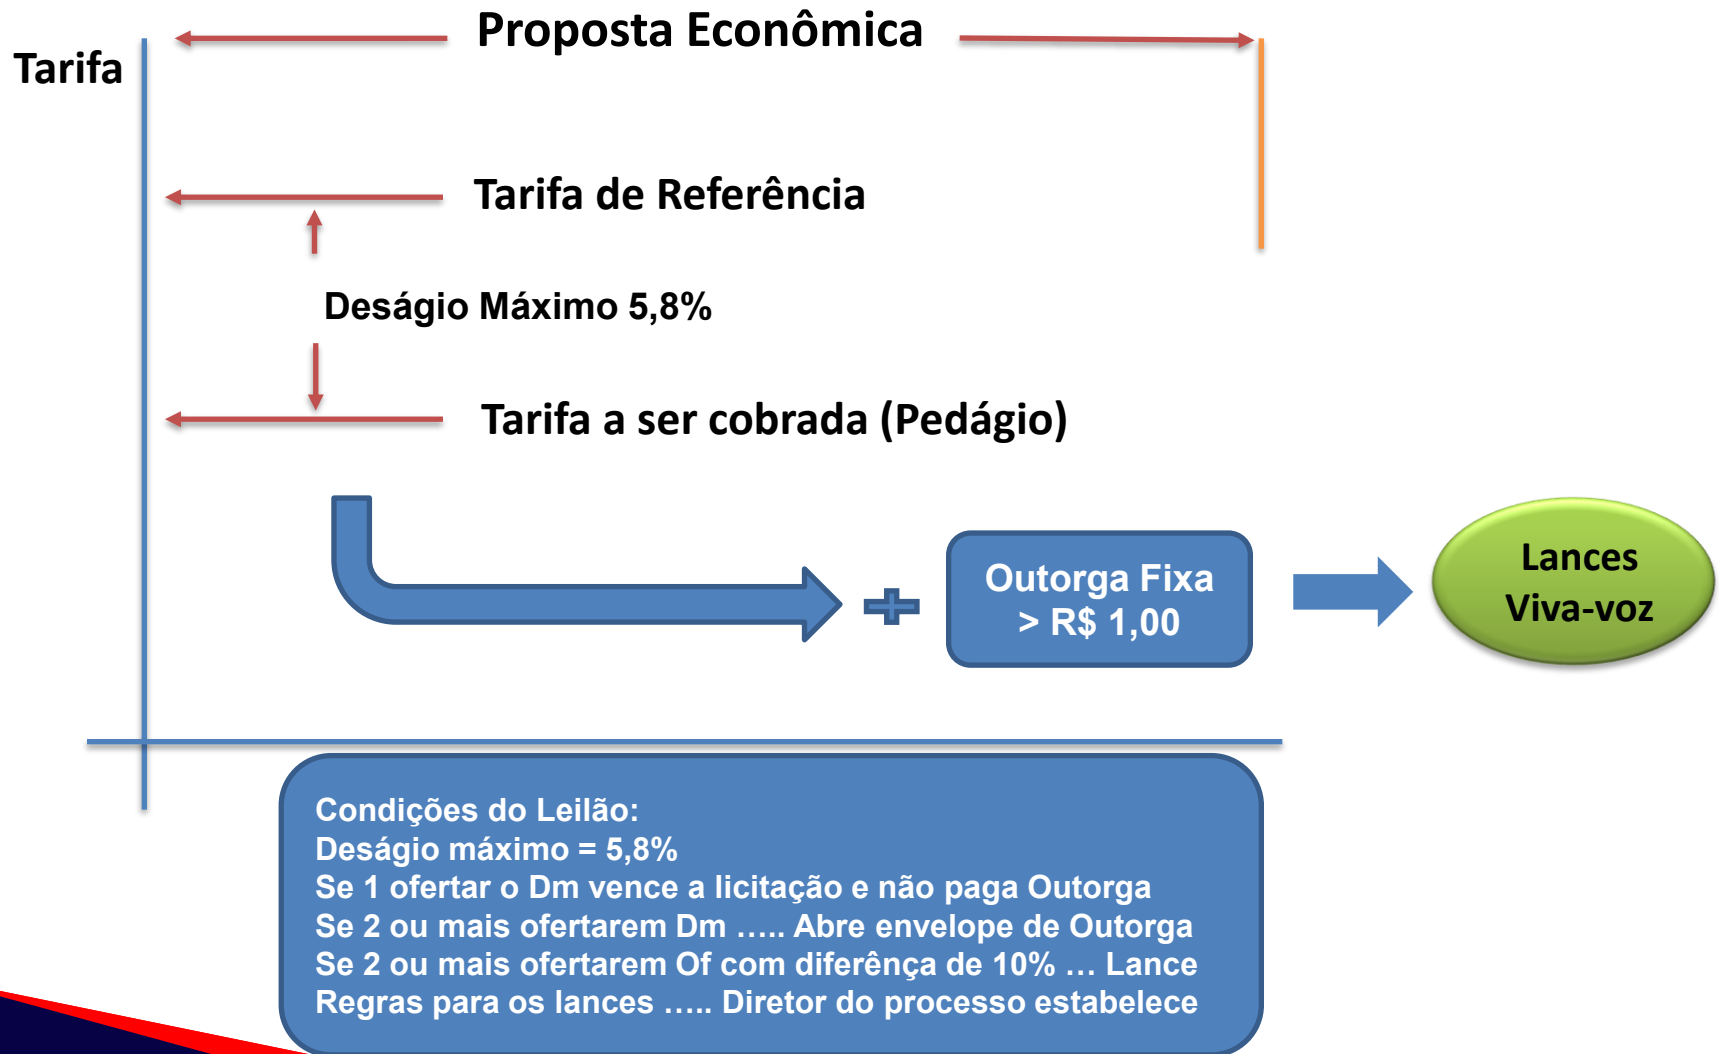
Tarifa

Proposta Econômica

Tarifa de Referência

Deságio Máximo 5,8%

Tarifa a ser cobrada (Pedágio)

Outorga Fixa > R$ 1,00

Lances Viva-voz

Condições do Leilão:
Deságio máximo = 5,8%
Se 1 ofertar o Dm vence a licitação e não paga Outorga
Se 2 ou mais ofertarem Dm ….. Abre envelope de Outorga
Se 2 ou mais ofertarem Of com diferença de 10% … Lance
Regras para os lances ….. Diretor do processo estabelece